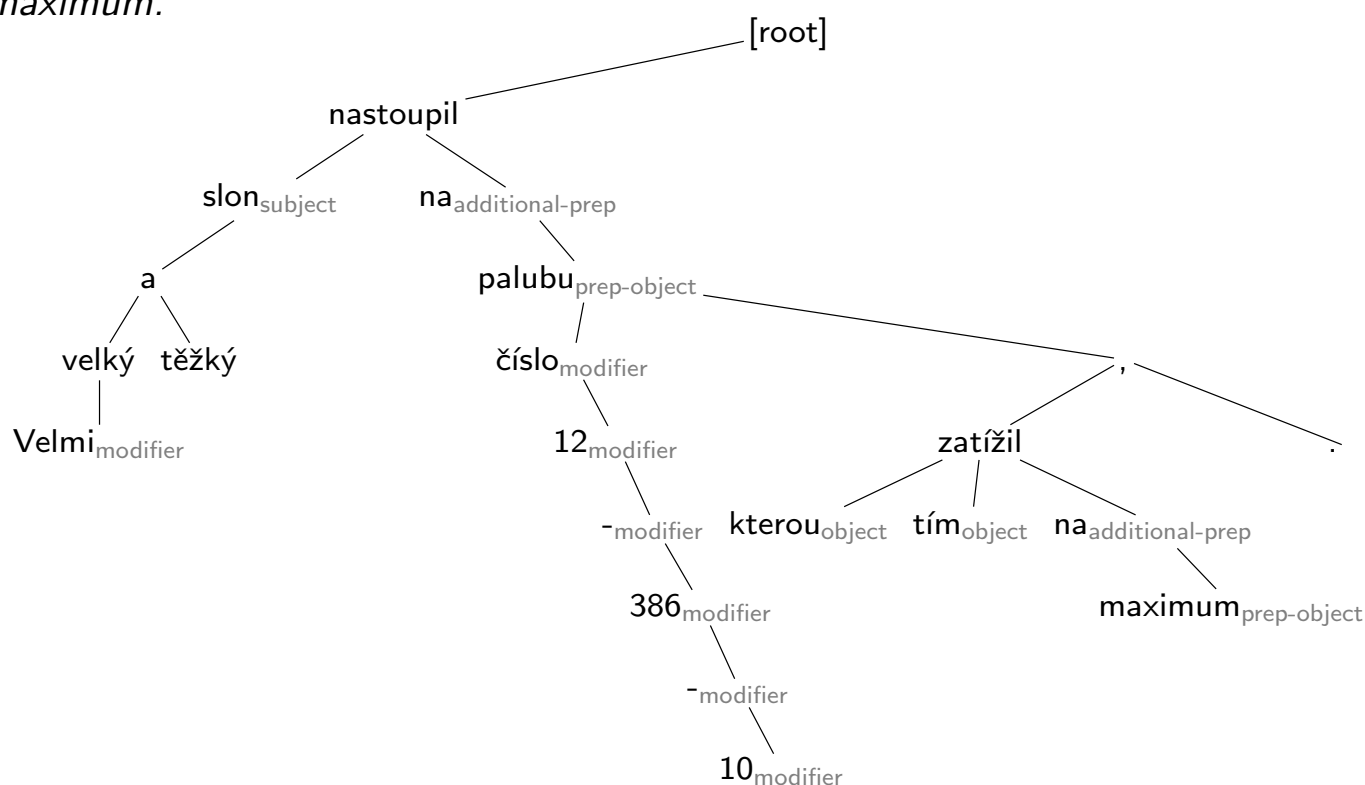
maximum.

[root]

nastoupil

slon$_{\text{subject}}$ na$_{\text{additional-prep}}$

a

velký těžký

Velmi$_{\text{modifier}}$

palubu$_{\text{prep-object}}$

číslo$_{\text{modifier}}$

12$_{\text{modifier}}$

-$_{\text{modifier}}$

386$_{\text{modifier}}$

-$_{\text{modifier}}$

10$_{\text{modifier}}$

,

zatížil

.

kterou$_{\text{object}}$ tím$_{\text{object}}$ na$_{\text{additional-prep}}$

maximum$_{\text{prep-object}}$